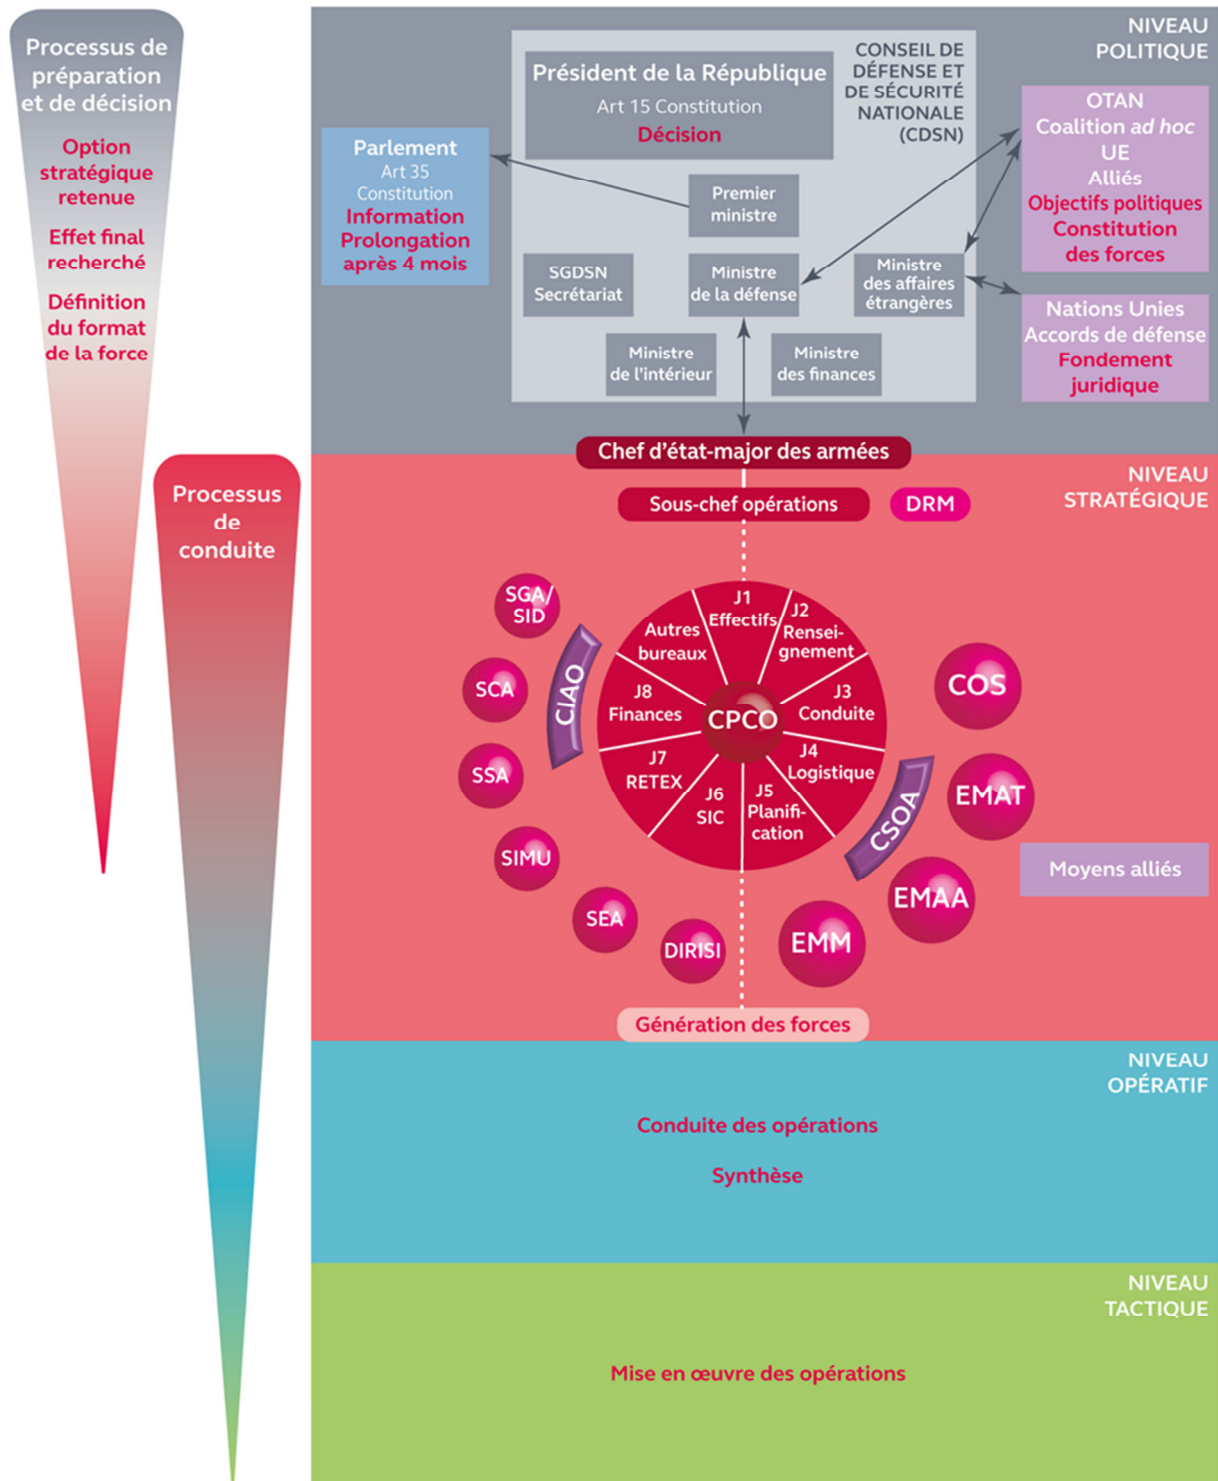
Processus de préparation et de décision

Option stratégique retenue

Effet final recherché

Définition du format de la force

Processus de conduite

NIVEAU POLITIQUE

Président de la République
Art 15 Constitution
Décision

CONSEIL DE DÉFENSE ET DE SÉCURITÉ NATIONALE (CDSN)

Parlement
Art 35 Constitution
Information
Prolongation après 4 mois

Premier ministre

SGDSN
Secrétariat

Ministre de la défense

Ministre des affaires étrangères

Ministre de l'intérieur

Ministre des finances

OTAN
Coalition ad hoc
UE
Alliés
Objectifs politiques
Constitution des forces

Nations Unies
Accords de défense
Fondement juridique

Chef d'état-major des armées

NIVEAU STRATÉGIQUE

Sous-chef opérations

DRM

SGA/SID

SCA

SSA

SIMU

SEA

DIRISI

CIAO

CPCO

J1 Effectifs

J2 Renseignement

J3 Conduite

J4 Logistique

J5 Planification

J6 SIC

J7 RETEX

J8 Finances

Autres bureaux

CSOA

COS

EMAT

EMAA

EMM

Moyens alliés

Génération des forces

NIVEAU OPÉRATIF

Conduite des opérations

Synthèse

NIVEAU TACTIQUE

Mise en œuvre des opérations